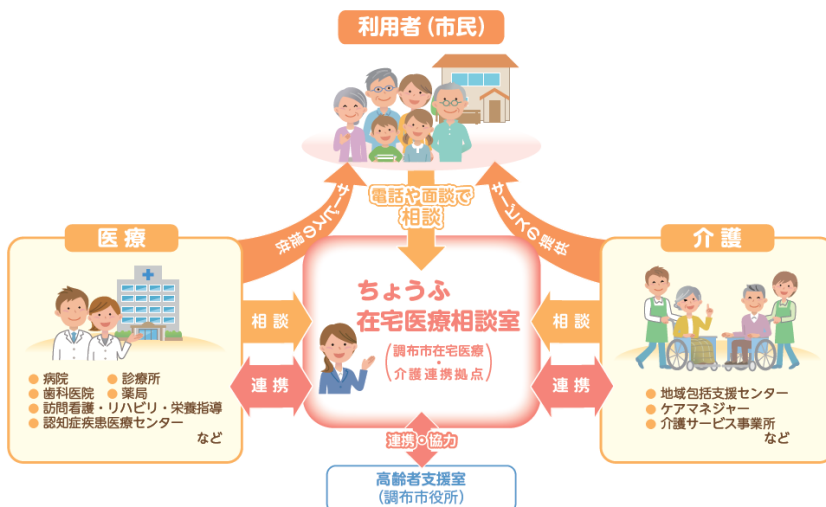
利用者（市民）

電話や面談で
相談

サービスの提供

サービスの提供

医療

病院
診療所
歯科医院
薬局
訪問看護・リハビリ・栄養指導
認知症疾患医療センター
など

相談

連携

ちょうふ
在宅医療相談室

（調布市在宅医療・介護連携拠点）

相談

連携

介護

地域包括支援センター
ケアマネジャー
介護サービス事業所
など

連携・協力

高齢者支援室
（調布市役所）